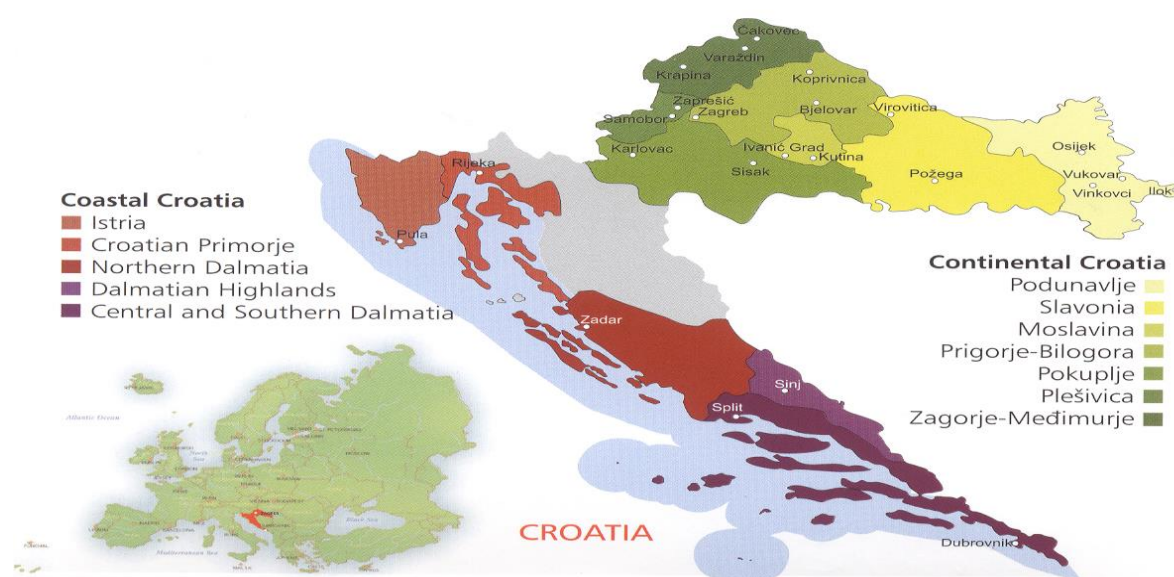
Čakovec
Varaždin
Krapina
Koprivnica
Zaprešić
Zagreb
Bjelovar
Virovitica
Samobor
Karlovac
Ivanić Grad
Kutina
Osijek
Sisak
Požega
Vukovar
Vinkovci
Ilok
Rijeka
Pula
Zadar
Sinj
Split
Dubrovnik

Coastal Croatia
Istria
Croatian Primorje
Northern Dalmatia
Dalmatian Highlands
Central and Southern Dalmatia

Continental Croatia
Podunavlje
Slavonia
Moslavina
Prigorje-Bilogora
Pokuplje
Plešivica
Zagorje-Međimurje

Atlantic Ocean
Black Sea
Mediterranean Sea

CROATIA